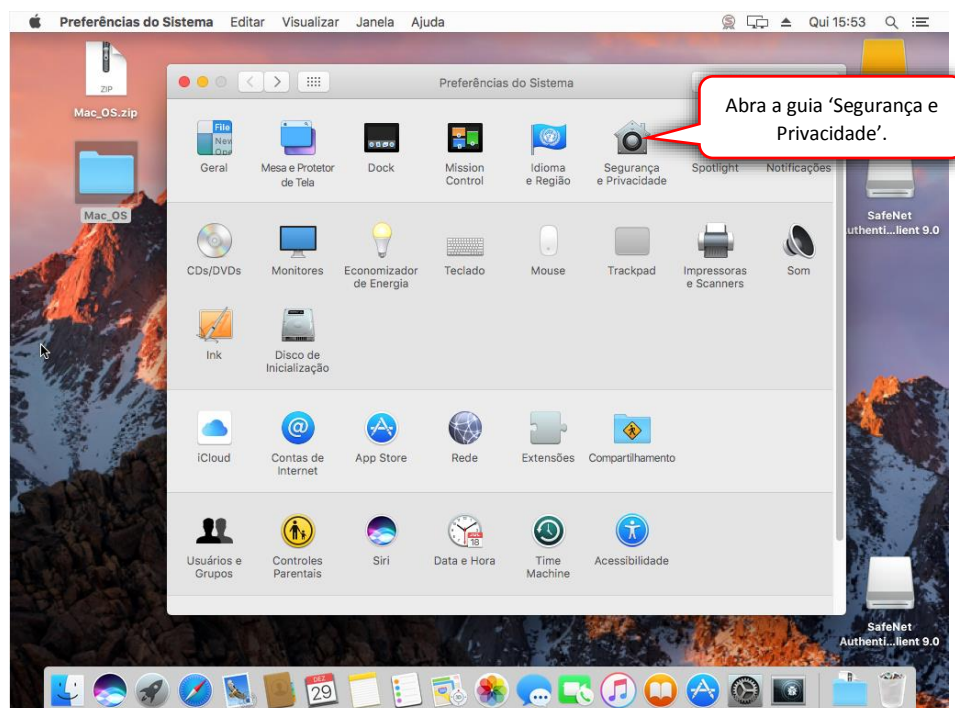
Preferências do Sistema Editar Visualizar Janela Ajuda Qui 15:53

ZIP
Mac_OS.zip

Mac_OS

Preferências do Sistema

Abra a guia 'Segurança e Privacidade'.

File New Ope
Geral

Mesa e Protetor de Tela

Dock

Mission Control

Idioma e Região

Segurança e Privacidade

Spotlight

Notificações

SafeNet Authenti...lient 9.0

CDs/DVDs

Monitores

Economizador de Energia

Teclado

Mouse

Trackpad

Impressoras e Scanners

Som

Ink

Disco de Inicialização

iCloud

Contas de Internet

App Store

Rede

Extensões

Compartilhamento

Usuários e Grupos

Controles Parentais

Siri

Data e Hora

Time Machine

Acessibilidade

SafeNet Authenti...lient 9.0

DEZ 29